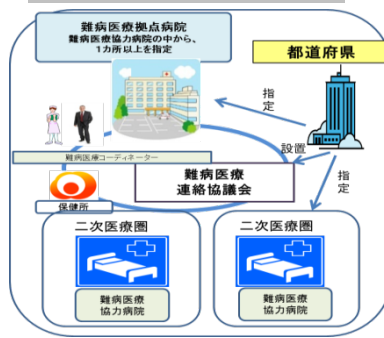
難病医療拠点病院
難病医療協力病院の中から、1カ所以上を指定

都道府県

指定

設置

指定

難病医療コーディネーター

保健所

難病医療
連絡協議会

二次医療圏

難病医療
協力病院

二次医療圏

難病医療
協力病院